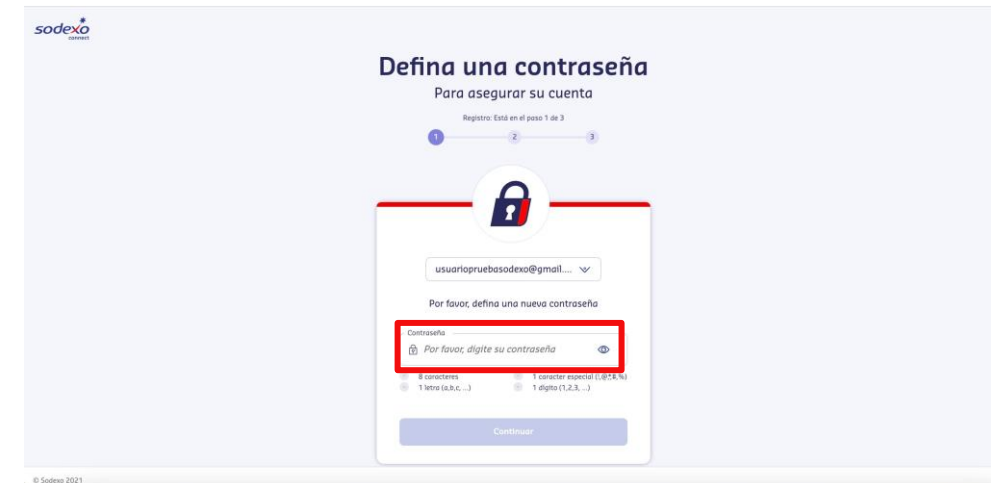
sodexo
connect

Defina una contraseña

Para asegurar su cuenta

Registro: Está en el paso 1 de 3

1 2 3

usuariopruebasodexo@gmail....

Por favor, defina una nueva contraseña

Contraseña

Por favor, digite su contraseña

8 caracteres
1 letra (a,b,c, ...)
1 caracter especial (!,@,#,%)
1 dígito (1,2,3, ...)

Continuar

© Sodexo 2021